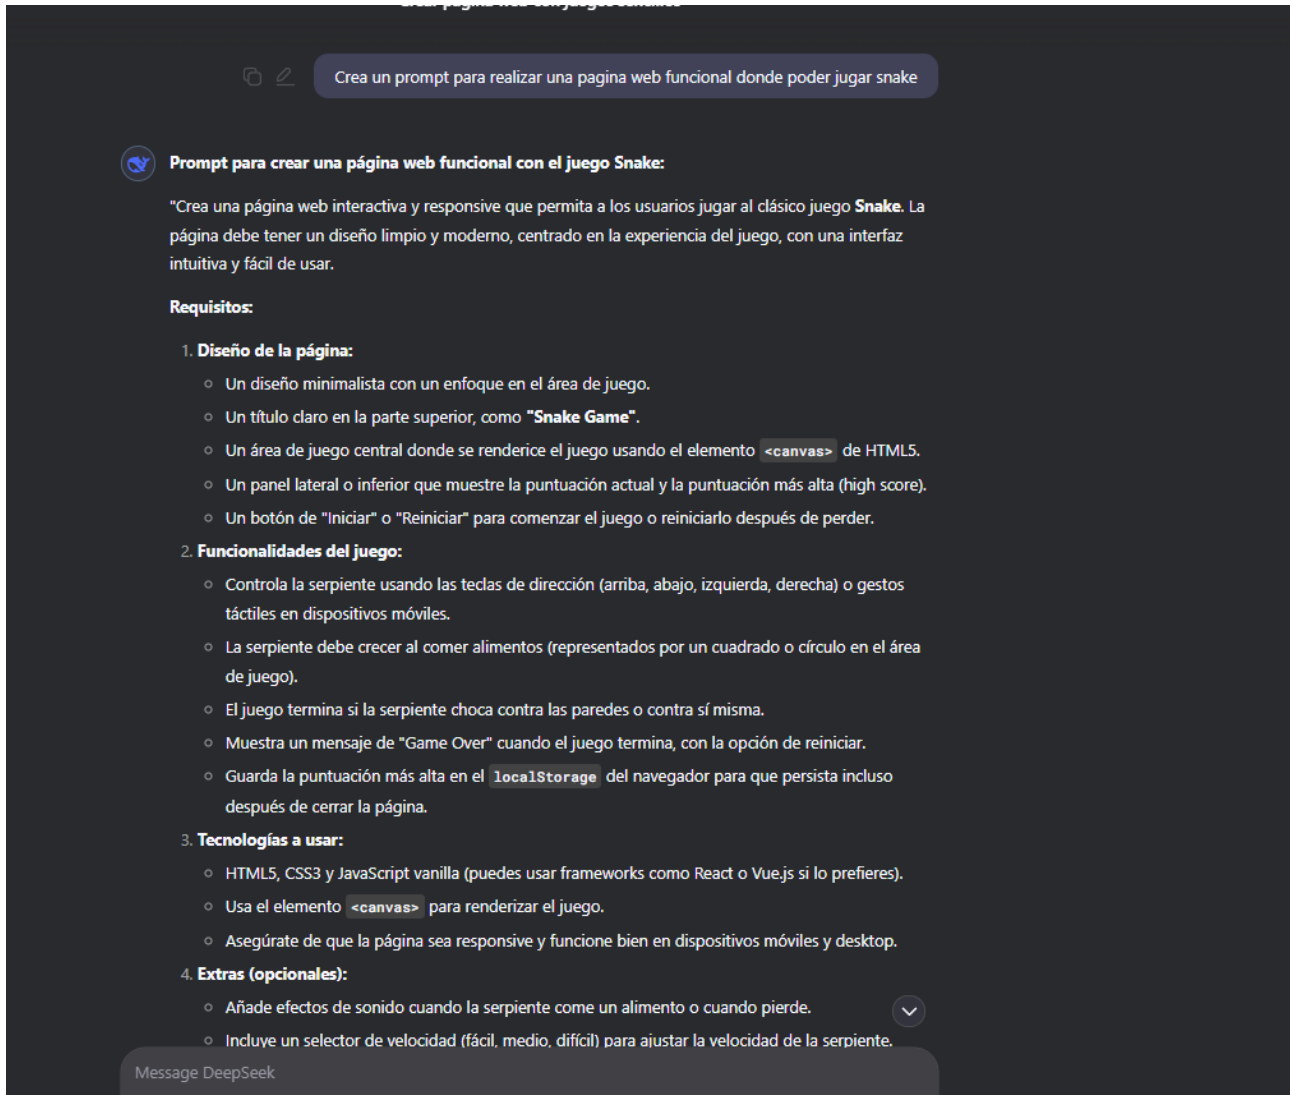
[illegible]

Crea un prompt para realizar una pagina web funcional donde poder jugar snake

**Prompt para crear una página web funcional con el juego Snake:**

"Crea una página web interactiva y responsive que permita a los usuarios jugar al clásico juego **Snake**. La página debe tener un diseño limpio y moderno, centrado en la experiencia del juego, con una interfaz intuitiva y fácil de usar.

**Requisitos:**

1. **Diseño de la página:**
   - Un diseño minimalista con un enfoque en el área de juego.
   - Un título claro en la parte superior, como **"Snake Game"**.
   - Un área de juego central donde se renderice el juego usando el elemento `<canvas>` de HTML5.
   - Un panel lateral o inferior que muestre la puntuación actual y la puntuación más alta (high score).
   - Un botón de "Iniciar" o "Reiniciar" para comenzar el juego o reiniciarlo después de perder.
2. **Funcionalidades del juego:**
   - Controla la serpiente usando las teclas de dirección (arriba, abajo, izquierda, derecha) o gestos táctiles en dispositivos móviles.
   - La serpiente debe crecer al comer alimentos (representados por un cuadrado o círculo en el área de juego).
   - El juego termina si la serpiente choca contra las paredes o contra sí misma.
   - Muestra un mensaje de "Game Over" cuando el juego termina, con la opción de reiniciar.
   - Guarda la puntuación más alta en el `localStorage` del navegador para que persista incluso después de cerrar la página.
3. **Tecnologías a usar:**
   - HTML5, CSS3 y JavaScript vanilla (puedes usar frameworks como React o Vue.js si lo prefieres).
   - Usa el elemento `<canvas>` para renderizar el juego.
   - Asegúrate de que la página sea responsive y funcione bien en dispositivos móviles y desktop.
4. **Extras (opcionales):**
   - Añade efectos de sonido cuando la serpiente come un alimento o cuando pierde.
   - Incluye un selector de velocidad (fácil, medio, difícil) para ajustar la velocidad de la serpiente.

Message DeepSeek